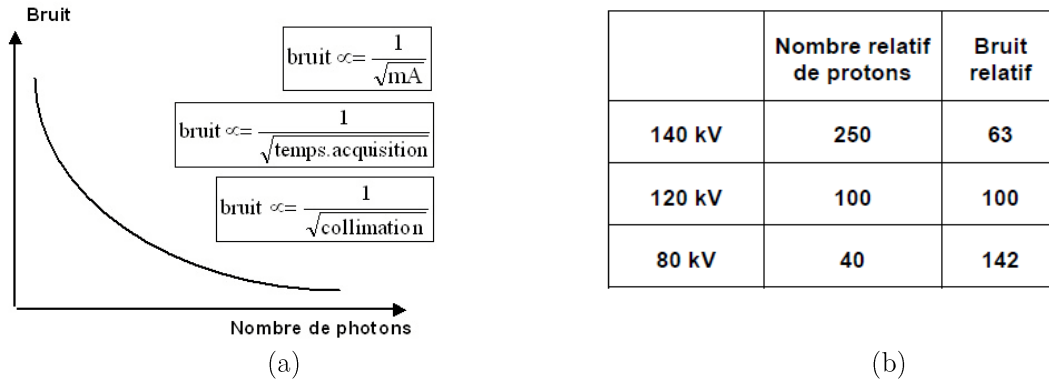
Bruit

$\text{bruit} \propto= \frac{1}{\sqrt{\text{mA}}}$

$\text{bruit} \propto= \frac{1}{\sqrt{\text{temps.acquisition}}}$

$\text{bruit} \propto= \frac{1}{\sqrt{\text{collimation}}}$

Nombre de photons

(a)

| | Nombre relatif de protons | Bruit relatif |
|---|---|---|
| 140 kV | 250 | 63 |
| 120 kV | 100 | 100 |
| 80 kV | 40 | 142 |

(b)